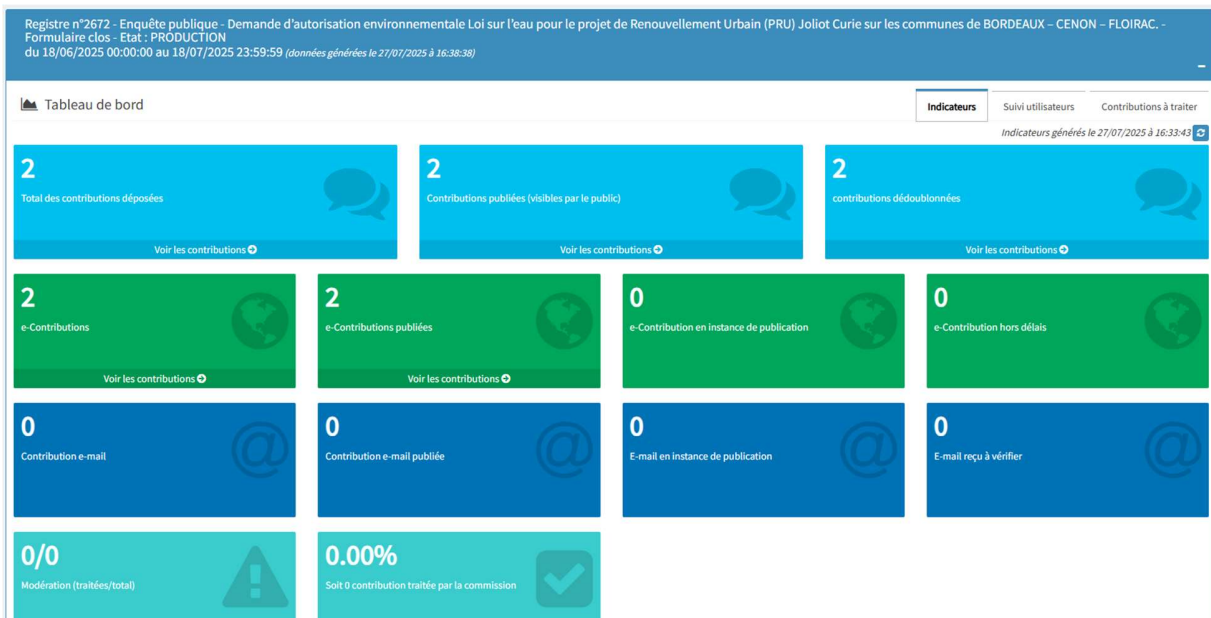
Registre n°2672 - Enquête publique - Demande d'autorisation environnementale Loi sur l'eau pour le projet de Renouvellement Urbain (PRU) Joliot Curie sur les communes de BORDEAUX – CENON – FLOIRAC. - Formulaire clos - Etat : PRODUCTION
du 18/06/2025 00:00:00 au 18/07/2025 23:59:59 (données générées le 27/07/2025 à 16:38:38)

-

Tableau de bord

Indicateurs | Suivi utilisateurs | Contributions à traiter

Indicateurs générés le 27/07/2025 à 16:33:43

2
Total des contributions déposées
Voir les contributions

2
Contributions publiées (visibles par le public)
Voir les contributions

2
contributions dédoublonnées
Voir les contributions

2
e-Contributions
Voir les contributions

2
e-Contributions publiées
Voir les contributions

0
e-Contribution en instance de publication

0
e-Contribution hors délais

0
Contribution e-mail

0
Contribution e-mail publiée

0
E-mail en instance de publication

0
E-mail reçu à vérifier

0/0
Modération (traitées/total)

0.00%
Soit 0 contribution traitée par la commission